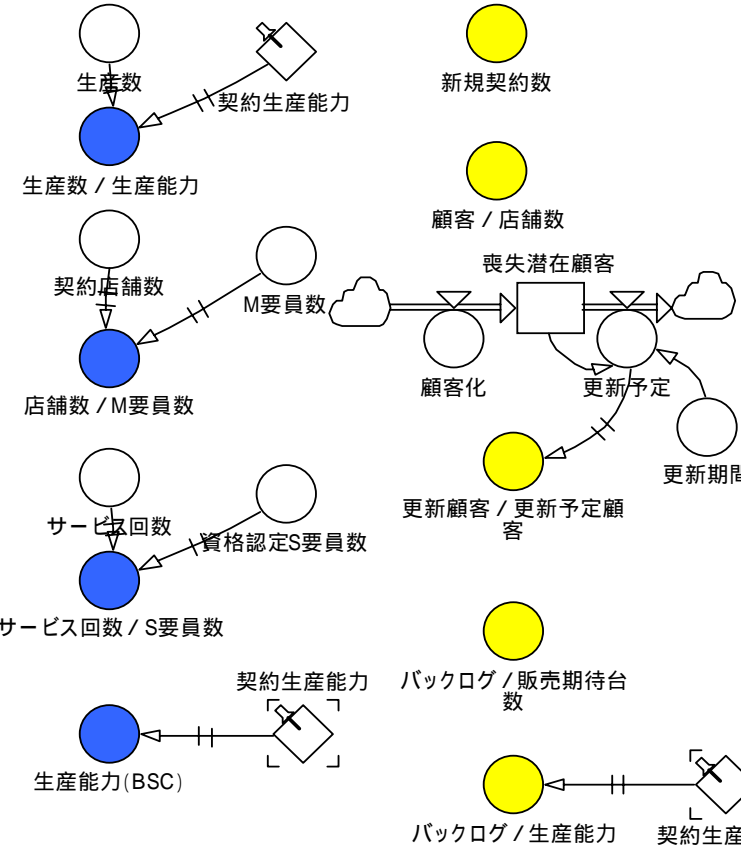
生産数
契約生産能力
生産数 / 生産能力
新規契約数
顧客 / 店舗数
契約店舗数
M要員数
店舗数 / M要員数
喪失潜在顧客
顧客化
更新予定
更新期間
更新顧客 / 更新予定顧客
サービス回数
資格認定S要員数
サービス回数 / S要員数
バックログ / 販売期待台数
契約生産能力
生産能力(BSC)
バックログ / 生産能力
契約生産